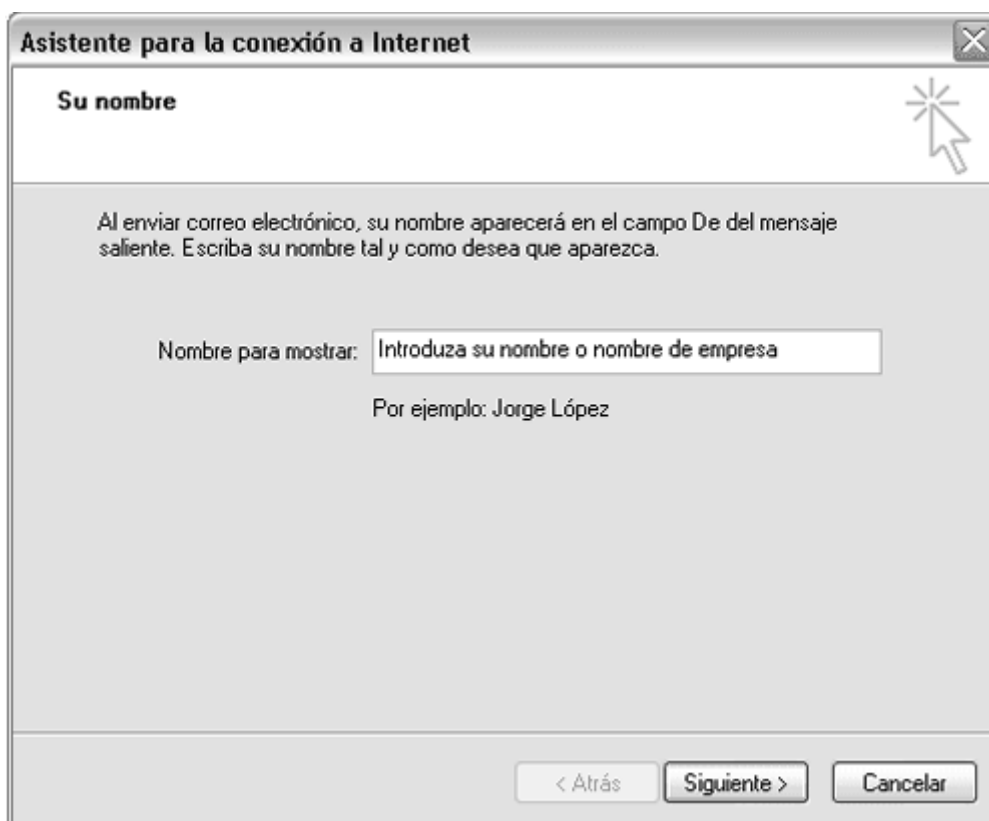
Asistente para la conexión a Internet

Su nombre

Al enviar correo electrónico, su nombre aparecerá en el campo De del mensaje saliente. Escriba su nombre tal y como desea que aparezca.

Nombre para mostrar: Introduzca su nombre o nombre de empresa

Por ejemplo: Jorge López

< Atrás Siguiente > Cancelar